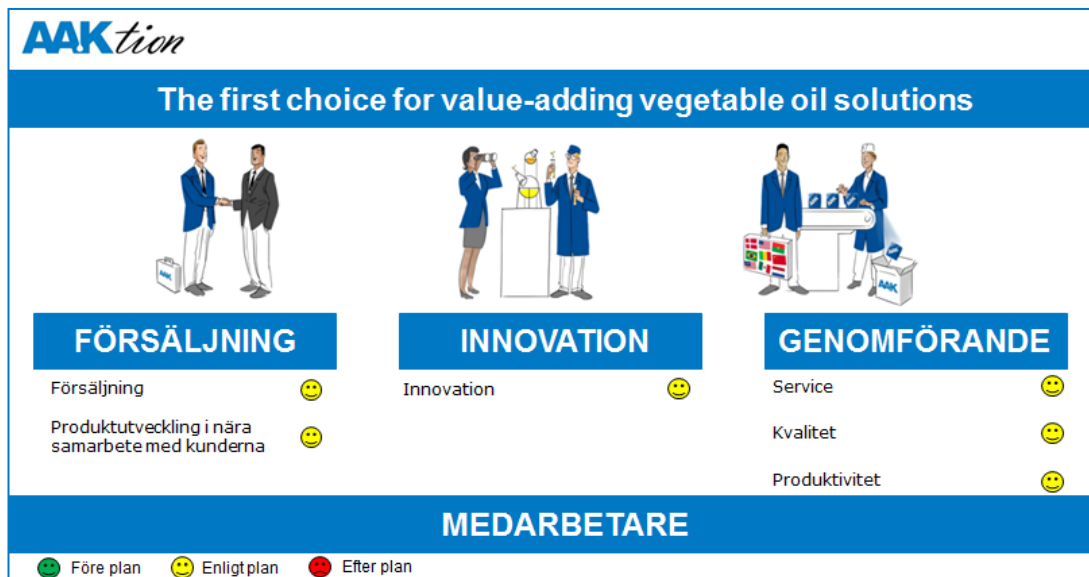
AAKtion

The first choice for value-adding vegetable oil solutions

AAK

FÖRSÄLJNING

Försäljning

Produktutveckling i nära samarbete med kunderna

INNOVATION

Innovation

AAK

GENOMFÖRANDE

Service

Kvalitet

Produktivitet

MEDARBETARE

Före plan Enligt plan Efter plan